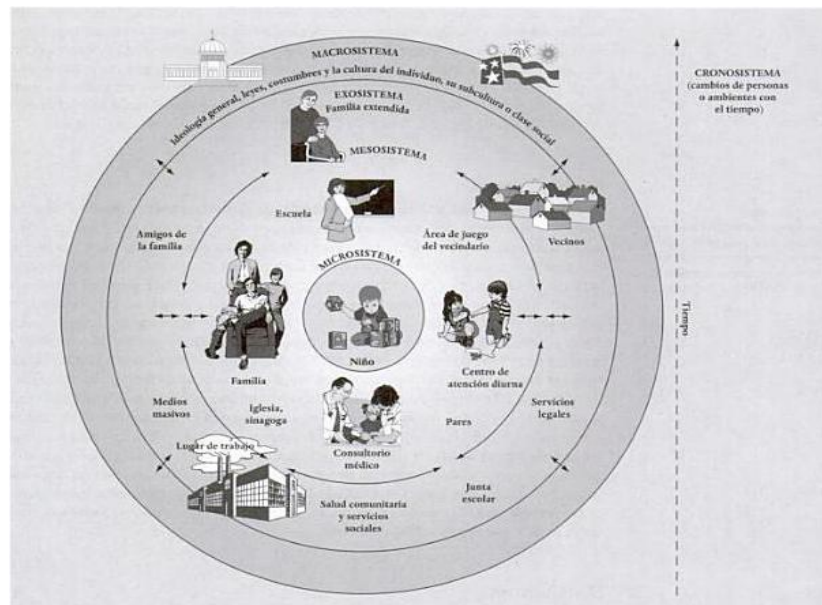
MACROSISTEMA

Ideología general, leyes, costumbres y la cultura del individuo, su subcultura o clase social

EXOSISTEMA
Familia extendida

MESOSISTEMA

CRONOSISTEMA
(cambios de personas o ambientes con el tiempo)

Escuela

Amigos de la familia

Área de juego del vecindario

Vecinos

MICROSISTEMA

Niño

Tiempo

Familia

Centro de atención diurna

Medios masivos

Iglesia, sinagoga

Pares

Servicios legales

Lugar de trabajo

Consultorio médico

Junta escolar

Salud comunitaria y servicios sociales